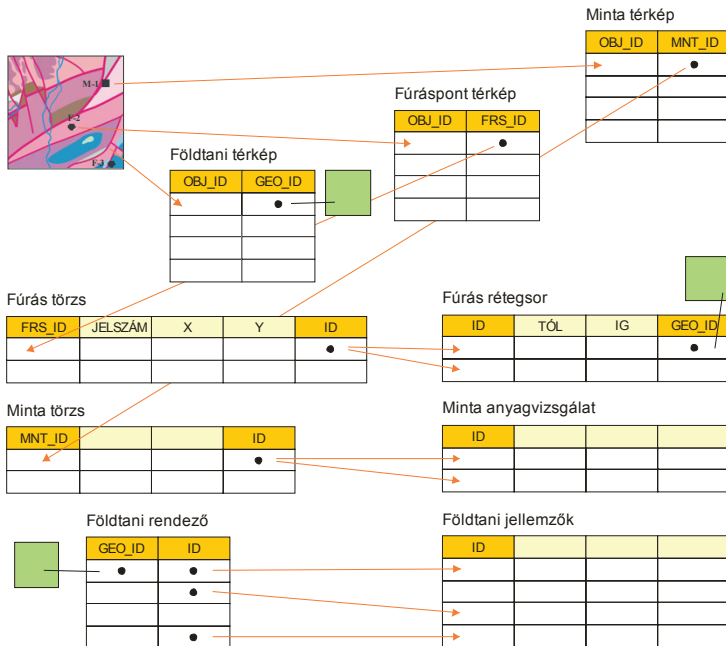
Minta térkép

| OBJ_ID | MNT_ID |
|---|---|
| | • |
| | |
| | |
| | |

M-1
F-2
F-3

Fúráspont térkép

| OBJ_ID | FRS_ID |
|---|---|
| | • |
| | |
| | |
| | |

Földtani térkép

| OBJ_ID | GEO_ID |
|---|---|
| | • |
| | |
| | |
| | |

Fúrás törzs

| FRS_ID | JELSZÁM | X | Y | ID |
|---|---|---|---|---|
| | | | | • |
| | | | | |

Fúrás rétegsor

| ID | TÓL | IG | GEO_ID |
|---|---|---|---|
| | | | • |
| | | | |

Minta törzs

| MNT_ID | | | ID |
|---|---|---|---|
| | | | • |
| | | | |

Minta anyagvizsgálat

| ID | | | |
|---|---|---|---|
| | | | |
| | | | |

Földtani rendező

| GEO_ID | ID |
|---|---|
| • | • |
| | • |
| | |
| | • |

Földtani jellemzők

| ID | | | |
|---|---|---|---|
| | | | |
| | | | |
| | | | |
| | | | |